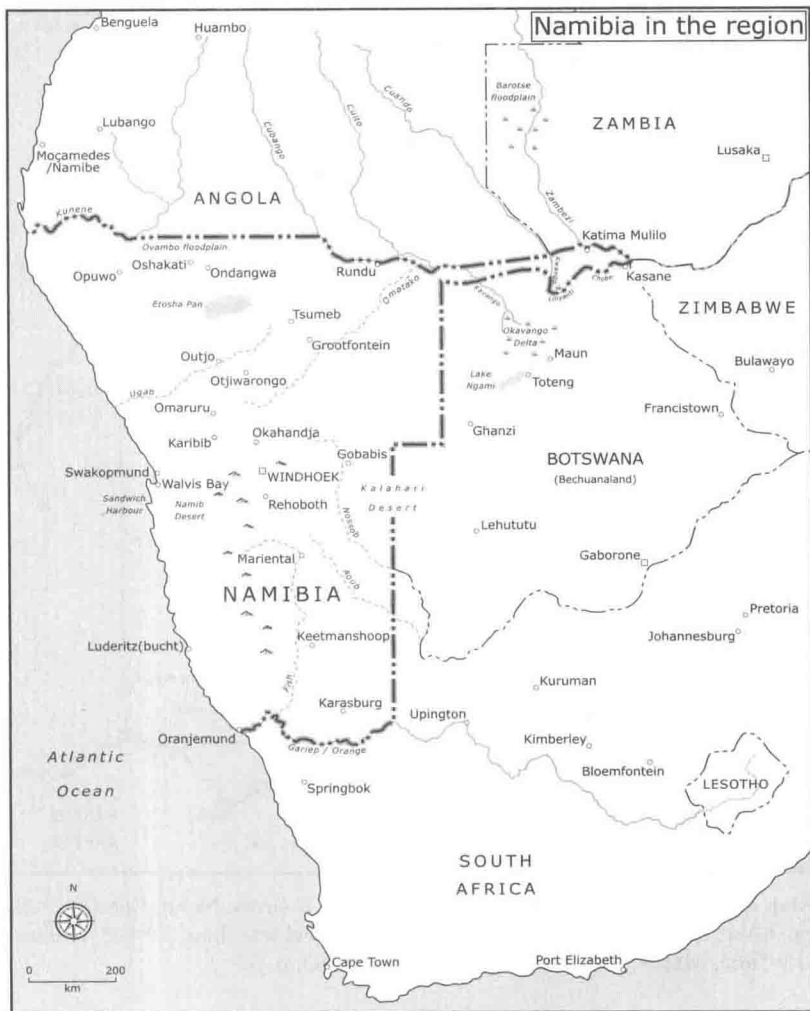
Namibia in the region

Benguela
Huambo
Lubango
Moçamedes /Namibe
ANGOLA
Kunene
Cubango
Cuito
Cuando
Barotse floodplain
ZAMBIA
Lusaka
Zambezi
Katima Mulilo
Ovambo floodplain
Opuwo
Oshakati
Ondangwa
Rundu
Kasane
Linyanti
Chobe
ZIMBABWE
Etosha Pan
Omatako
Tsumeb
Grootfontein
Okavango Delta
Maun
Bulawayo
Outjo
Otjiwarongo
Lake Ngami
Toteng
Ugab
Omaruru
Francistown
Karibib
Okahandja
Ghanzi
Swakopmund
Gobabis
BOTSWANA
(Bechuanaland)
Walvis Bay
WINDHOEK
Sandwich Harbour
Namib Desert
Rehoboth
Kalahari Desert
Nossob
Lehututu
Mariental
Auob
Gaborone
NAMIBIA
Pretoria
Johannesburg
Luderitz(bucht)
Keetmanshoop
Fish
Kuruman
Karasburg
Upington
Oranjemund
Gariep / Orange
Kimberley
Atlantic Ocean
Bloemfontein
LESOTHO
Springbok
N
SOUTH AFRICA
0 200 km
Cape Town
Port Elizabeth